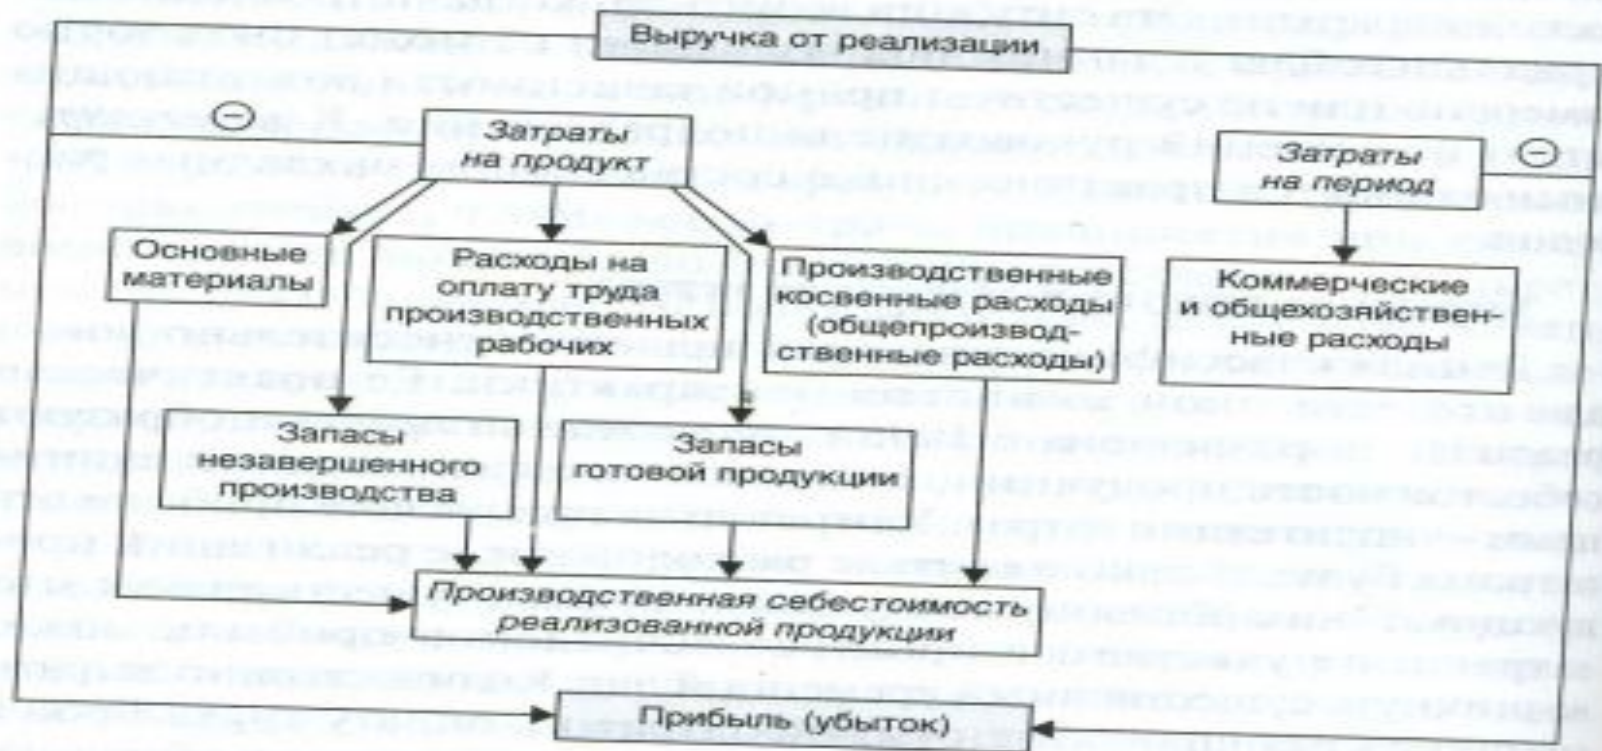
Выручка от реализации

⊖

Затраты на продукт

Затраты на период

⊖

Основные материалы

Расходы на оплату труда производственных рабочих

Производственные косвенные расходы (общепроизводственные расходы)

Коммерческие и общехозяйственные расходы

Запасы незавершенного производства

Запасы готовой продукции

Производственная себестоимость реализованной продукции

Прибыль (убыток)